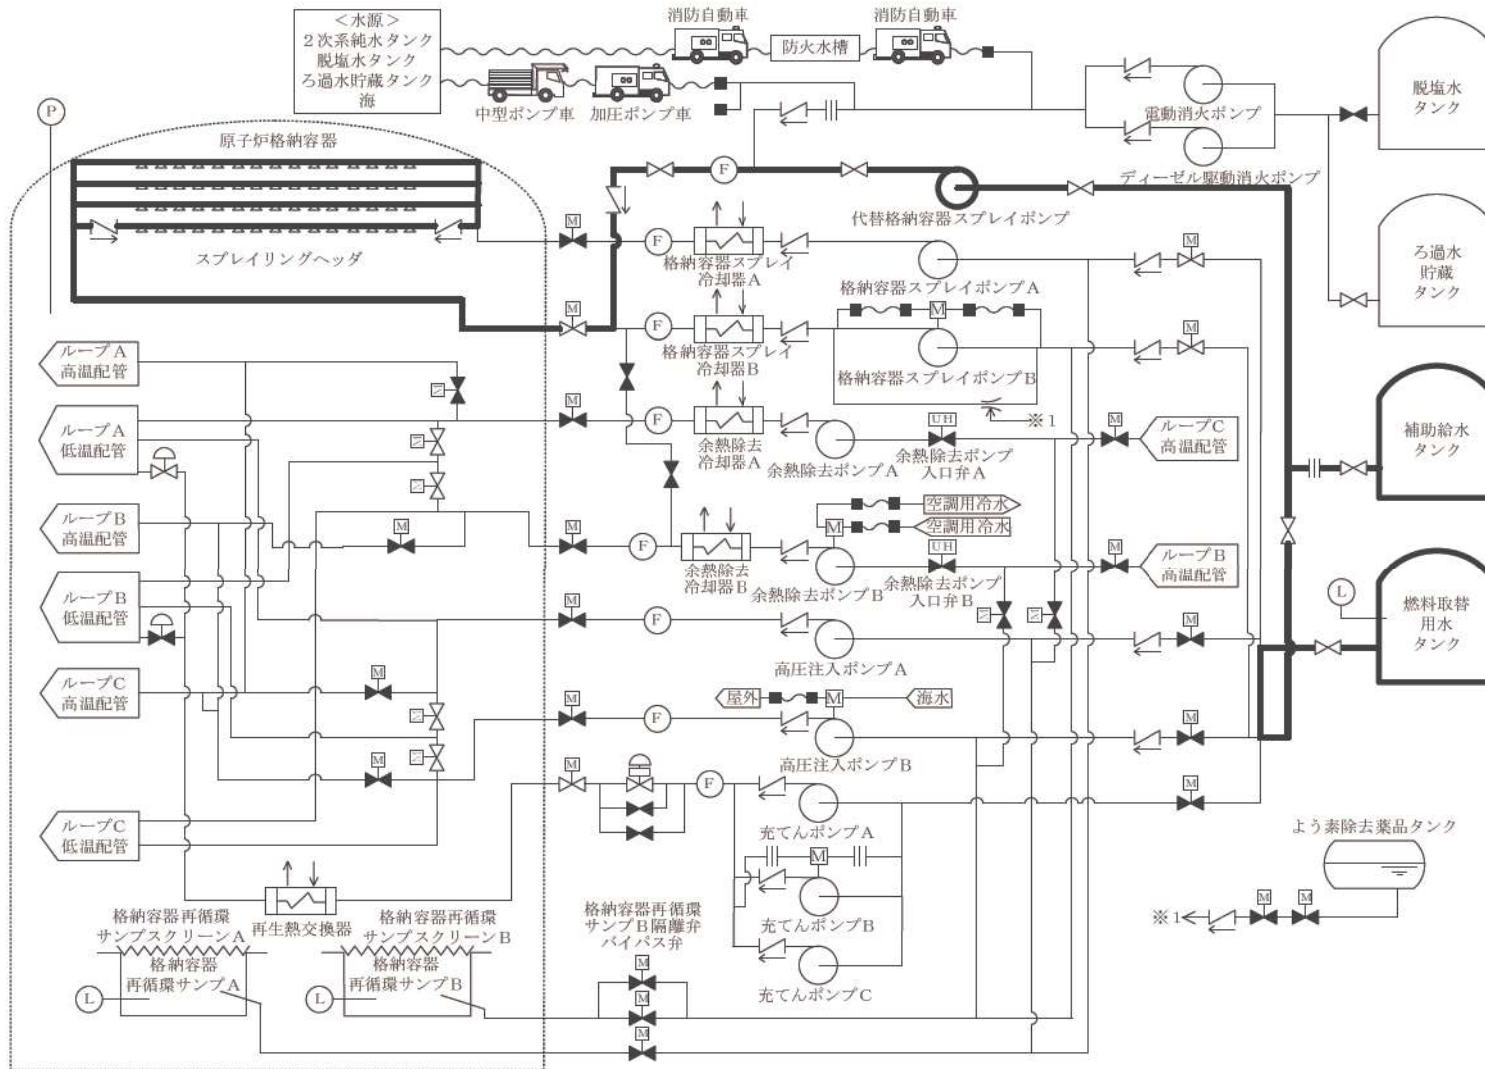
＜水源＞
２次系純水タンク
脱塩水タンク
ろ過水貯蔵タンク
海

消防自動車
防火水槽
消防自動車
中型ポンプ車
加圧ポンプ車
電動消火ポンプ
ディーゼル駆動消火ポンプ
脱塩水タンク
ろ過水貯蔵タンク
補助給水タンク
燃料取替用水タンク
P
原子炉格納容器
スプレイリングヘッダ
F
M
代替格納容器スプレイポンプ
格納容器スプレイ冷却器A
格納容器スプレイポンプA
格納容器スプレイ冷却器B
格納容器スプレイポンプB
※1
UH
余熱除去冷却器A
余熱除去ポンプA
余熱除去ポンプ入口弁A
ループC高温配管
ループA高温配管
ループA低温配管
ループB高温配管
ループB低温配管
ループC高温配管
ループC低温配管
空調用冷水
空調用冷水
余熱除去冷却器B
余熱除去ポンプB
余熱除去ポンプ入口弁B
ループB高温配管
L
高圧注入ポンプA
屋外
海水
高圧注入ポンプB
充てんポンプA
充てんポンプB
充てんポンプC
よう素除去薬品タンク
※1
再生熱交換器
格納容器再循環サンプスクリーンA
格納容器再循環サンプスクリーンB
格納容器再循環サンプA
格納容器再循環サンプB
格納容器再循環サンプB隔離弁バイパス弁